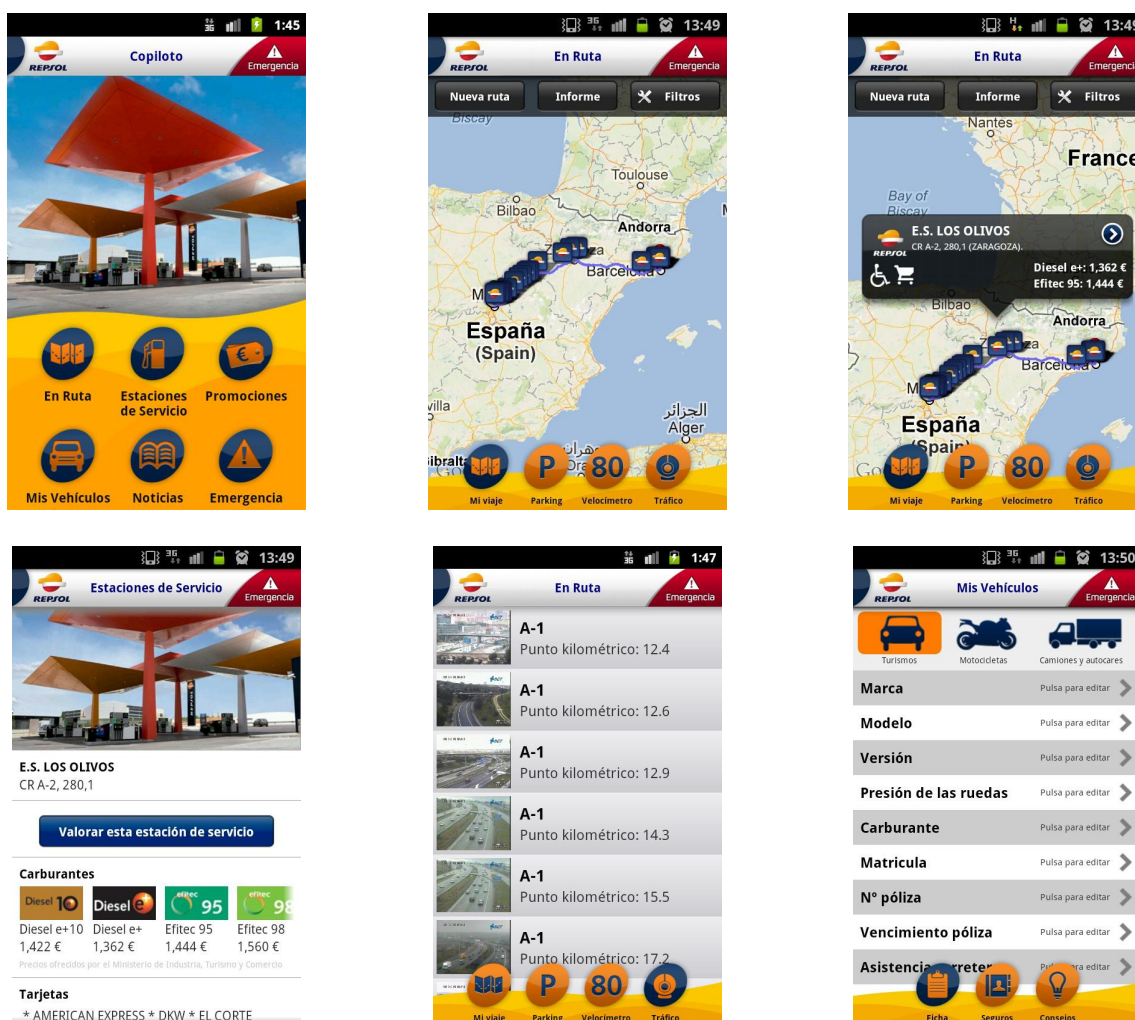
1:45
REPSOL
Copiloto
Emergencia
En Ruta
Estaciones de Servicio
Promociones
Mis Vehículos
Noticias
Emergencia

13:49
REPSOL
En Ruta
Emergencia
Nueva ruta
Informe
Filtros
Biscay
Toulouse
Bilbao
Andorra
Zaragoza
Barcelona
España
(Spain)
villa
الجزائر
Alger
Gibralt
Mi viaje
Parking
Velocímetro
Tráfico

13:49
REPSOL
En Ruta
Emergencia
Nueva ruta
Informe
Filtros
Nantes
France
Bay of Biscay
E.S. LOS OLIVOS
CR A-2, 280,1 (ZARAGOZA).
Diesel e+: 1,362 €
Efitec 95: 1,444 €
Bilbao
Andorra
Barcelona
España
(Spain)
Mi viaje
Parking
Velocímetro
Tráfico

13:49
REPSOL
Estaciones de Servicio
Emergencia
E.S. LOS OLIVOS
CR A-2, 280,1
Valorar esta estación de servicio
Carburantes
Diesel e+10
1,422 €
Diesel e+
1,362 €
Efitec 95
1,444 €
Efitec 98
1,560 €
Precios ofrecidos por el Ministerio de Industria, Turismo y Comercio
Tarjetas
* AMERICAN EXPRESS * DKW * EL CORTE

1:47
REPSOL
En Ruta
Emergencia
A-1
Punto kilométrico: 12.4
A-1
Punto kilométrico: 12.6
A-1
Punto kilométrico: 12.9
A-1
Punto kilométrico: 14.3
A-1
Punto kilométrico: 15.5
A-1
Punto kilométrico: 17.2
Mi viaje
Parking
Velocímetro
Tráfico

13:50
REPSOL
Mis Vehículos
Emergencia
Turismos
Motocicletas
Camiones y autocares
Marca
Pulsa para editar
Modelo
Pulsa para editar
Versión
Pulsa para editar
Presión de las ruedas
Pulsa para editar
Carburante
Pulsa para editar
Matricula
Pulsa para editar
Nº póliza
Pulsa para editar
Vencimiento póliza
Pulsa para editar
Asistencia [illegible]
Pulsa para editar
Ficha
Seguros
Consejos